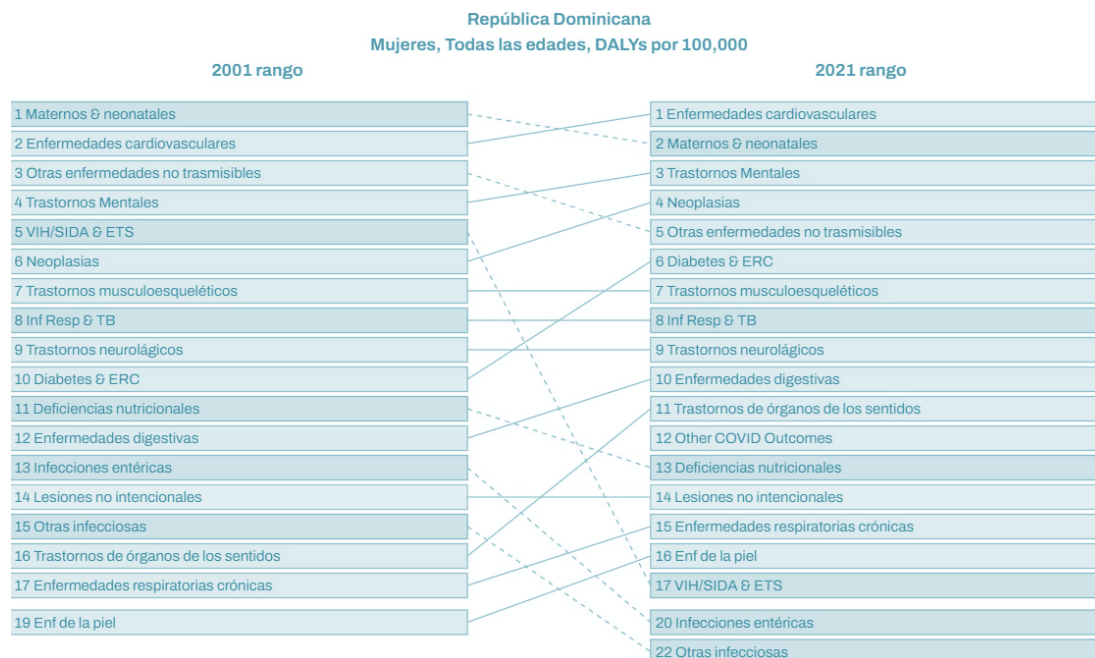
República Dominicana
Mujeres, Todas las edades, DALYs por 100,000

2001 rango

1 Maternos & neonatales
2 Enfermedades cardiovasculares
3 Otras enfermedades no trasmisibles
4 Trastornos Mentales
5 VIH/SIDA & ETS
6 Neoplasias
7 Trastornos musculoesqueléticos
8 Inf Resp & TB
9 Trastornos neurológicos
10 Diabetes & ERC
11 Deficiencias nutricionales
12 Enfermedades digestivas
13 Infecciones entéricas
14 Lesiones no intencionales
15 Otras infecciosas
16 Trastornos de órganos de los sentidos
17 Enfermedades respiratorias crónicas
19 Enf de la piel

2021 rango

1 Enfermedades cardiovasculares
2 Maternos & neonatales
3 Trastornos Mentales
4 Neoplasias
5 Otras enfermedades no trasmisibles
6 Diabetes & ERC
7 Trastornos musculoesqueléticos
8 Inf Resp & TB
9 Trastornos neurológicos
10 Enfermedades digestivas
11 Trastornos de órganos de los sentidos
12 Other COVID Outcomes
13 Deficiencias nutricionales
14 Lesiones no intencionales
15 Enfermedades respiratorias crónicas
16 Enf de la piel
17 VIH/SIDA & ETS
20 Infecciones entéricas
22 Otras infecciosas